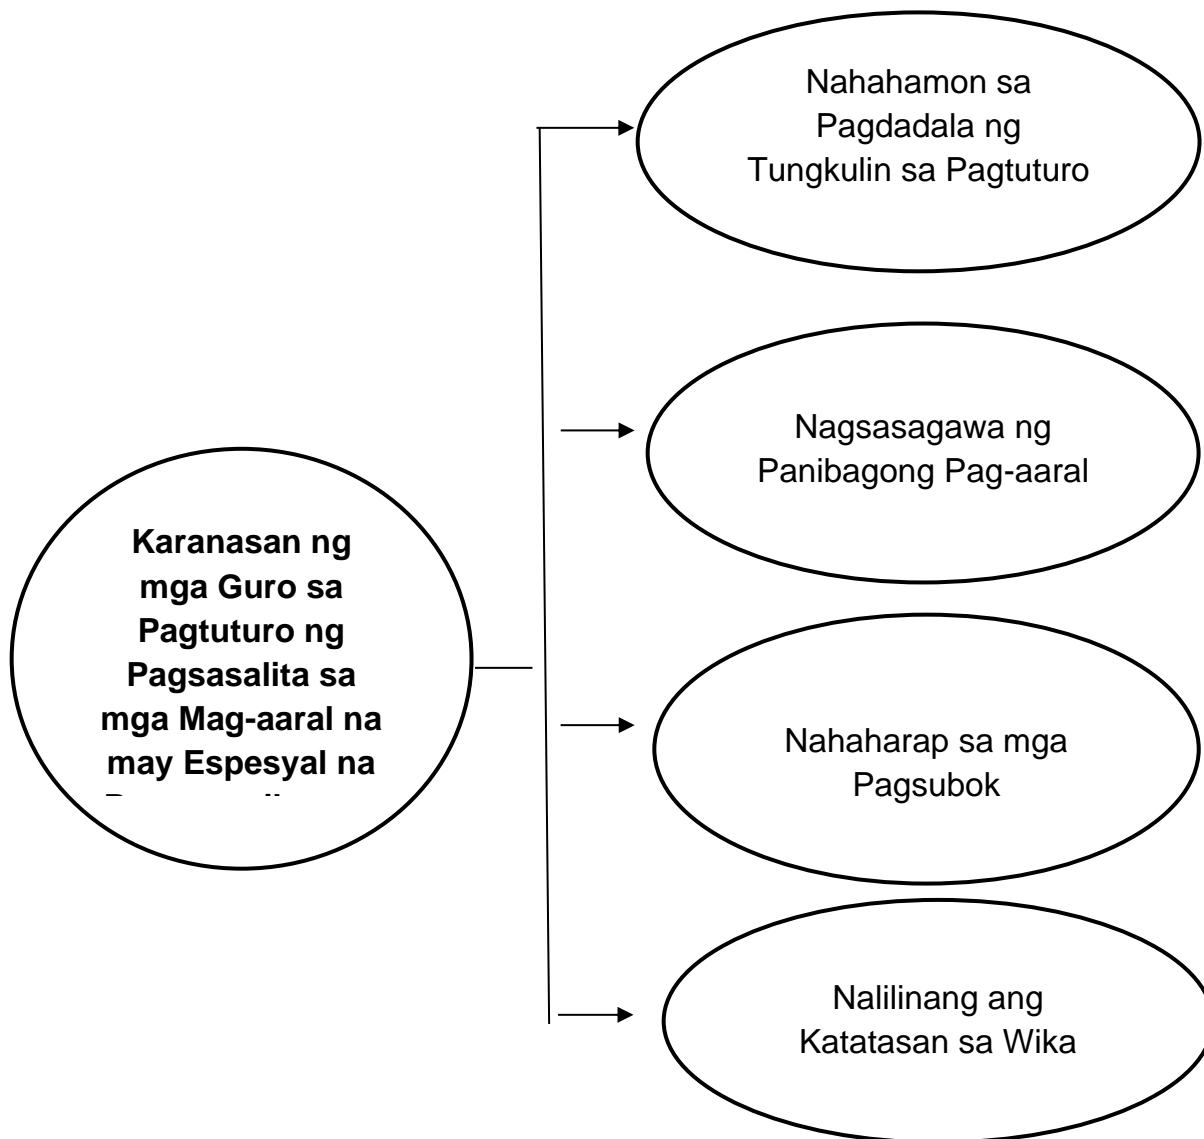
Karanasan ng mga Guro sa Pagtuturo ng Pagsasalita sa mga Mag-aaral na may Espesyal na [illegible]

Nahahamon sa Pagdadala ng Tungkulin sa Pagtuturo

Nagsasagawa ng Panibagong Pag-aaral

Nahaharap sa mga Pagsubok

Nalilinang ang Katatasan sa Wika